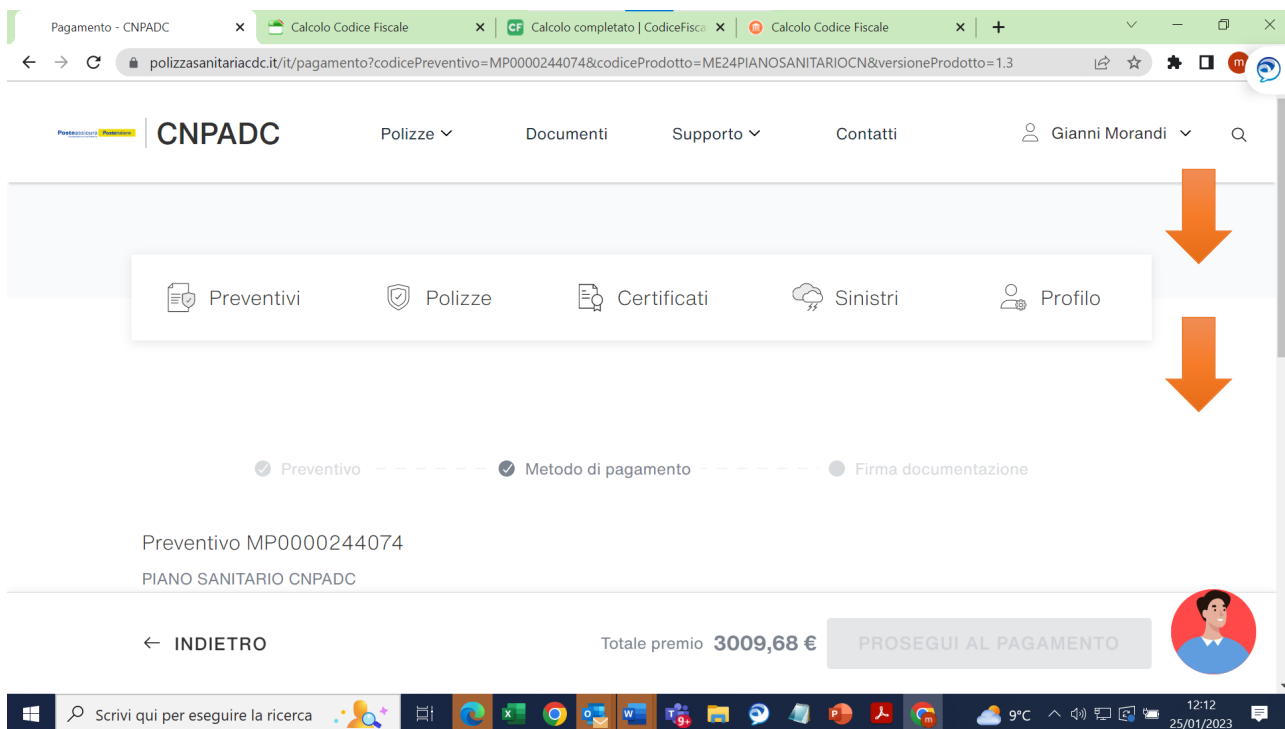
Pagamento - CNPADC
Calcolo Codice Fiscale
Calcolo completato | CodiceFisca
Calcolo Codice Fiscale

polizzasanitariacdc.it/it/pagamento?codicePreventivo=MP0000244074&codiceProdotto=ME24PIANOSANITARIOCN&versioneProdotto=1.3

CNPADC

Polizze
Documenti
Supporto
Contatti
Gianni Morandi

Preventivi
Polizze
Certificati
Sinistri
Profilo

Preventivo
Metodo di pagamento
Firma documentazione

Preventivo MP0000244074

PIANO SANITARIO CNPADC

← INDIETRO

Totale premio 3009,68 €

PROSEGUI AL PAGAMENTO

Scrivi qui per eseguire la ricerca

9°C

12:12
25/01/2023